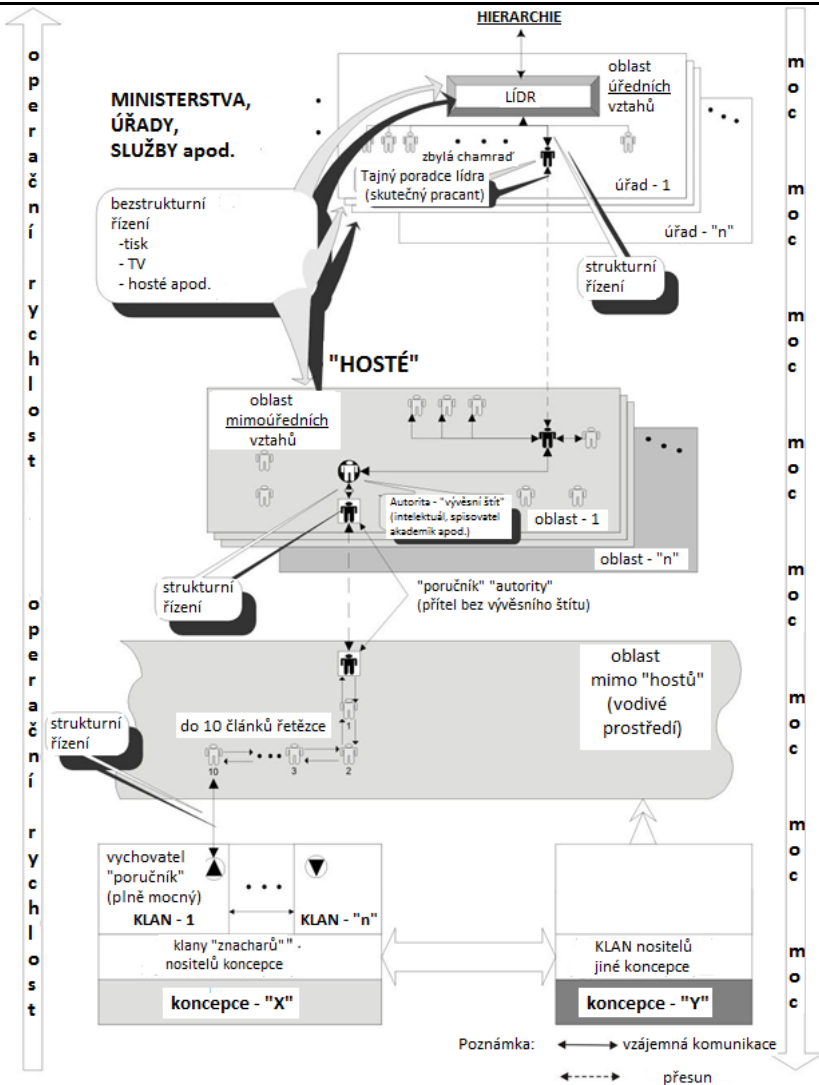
operační rychlost

HIERARCHIE

MINISTERSTVA, ÚŘADY, SLUŽBY apod.

LÍDR

oblast úředních vztahů

zbylá chamraď

Tajný poradce lídra (skutečný pracant)

úřad - 1

úřad - "n"

bezstrukturní řízení -tisk - TV - hosté apod.

strukturní řízení

"HOSTÉ"

oblast mimoúředních vztahů

Autorita - "vývěsní štít" (intelektuál, spisovatel akademik apod.)

oblast - 1

oblast - "n"

strukturní řízení

"poručník" "autority" (přítel bez vývěsního štítu)

operační rychlost

oblast mimo "hostů" (vodivé prostředí)

strukturní řízení

do 10 článků řetězce

1

2

3

10

vychovatel "poručník" (plně mocný)

KLAN - 1

KLAN - "n"

klany "znacharů" - nositelů koncepce

koncepce - "X"

KLAN nositelů jiné koncepce

koncepce - "Y"

Poznámka: vzájemná komunikace

přesun

moc moc moc moc moc moc moc moc moc moc moc moc moc moc